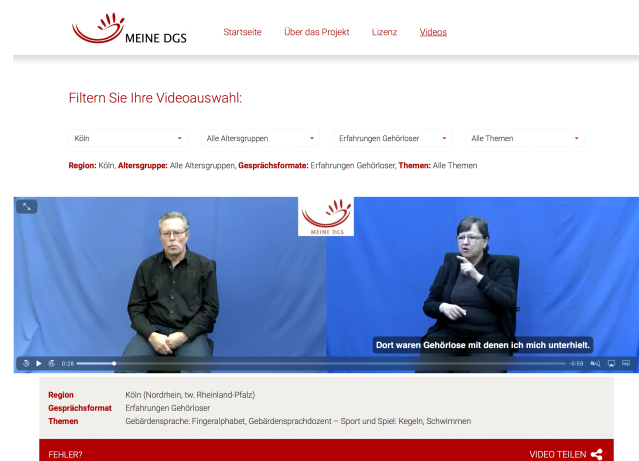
MEINE DGS

Startseite Über das Projekt Lizenz Videos

Filtern Sie Ihre Videoauswahl:

Köln
Alle Altersgruppen
Erfahrungen Gehörloser
Alle Themen

Region: Köln, Altersgruppe: Alle Altersgruppen, Gesprächsformate: Erfahrungen Gehörloser, Themen: Alle Themen

MEINE DGS

Dort waren Gehörlose mit denen ich mich unterhielt.

0:28
-5:59

| Region | Köln (Nordrhein, tw. Rheinland-Pfalz) |
|---|---|
| Gesprächsformat | Erfahrungen Gehörloser |
| Themen | Gebärdensprache: Fingeralphabet, Gebärdensprachdozent – Sport und Spiel: Kegeln, Schwimmen |

FEHLER?
VIDEO TEILEN